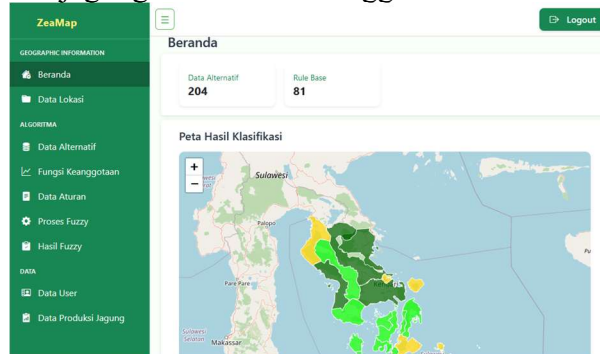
ZeaMap

GEOGRAPHIC INFORMATION
Beranda
Data Lokasi
ALGORITMA
Data Alternatif
Fungsi Keanggotaan
Data Aturan
Proses Fuzzy
Hasil Fuzzy
DATA
Data User
Data Produksi Jagung

Logout

Beranda

Data Alternatif
204

Rule Base
81

Peta Hasil Klasifikasi

+
−

Sulawesi
Palopo
Pare Pare
Sulawesi Selatan
Makassar